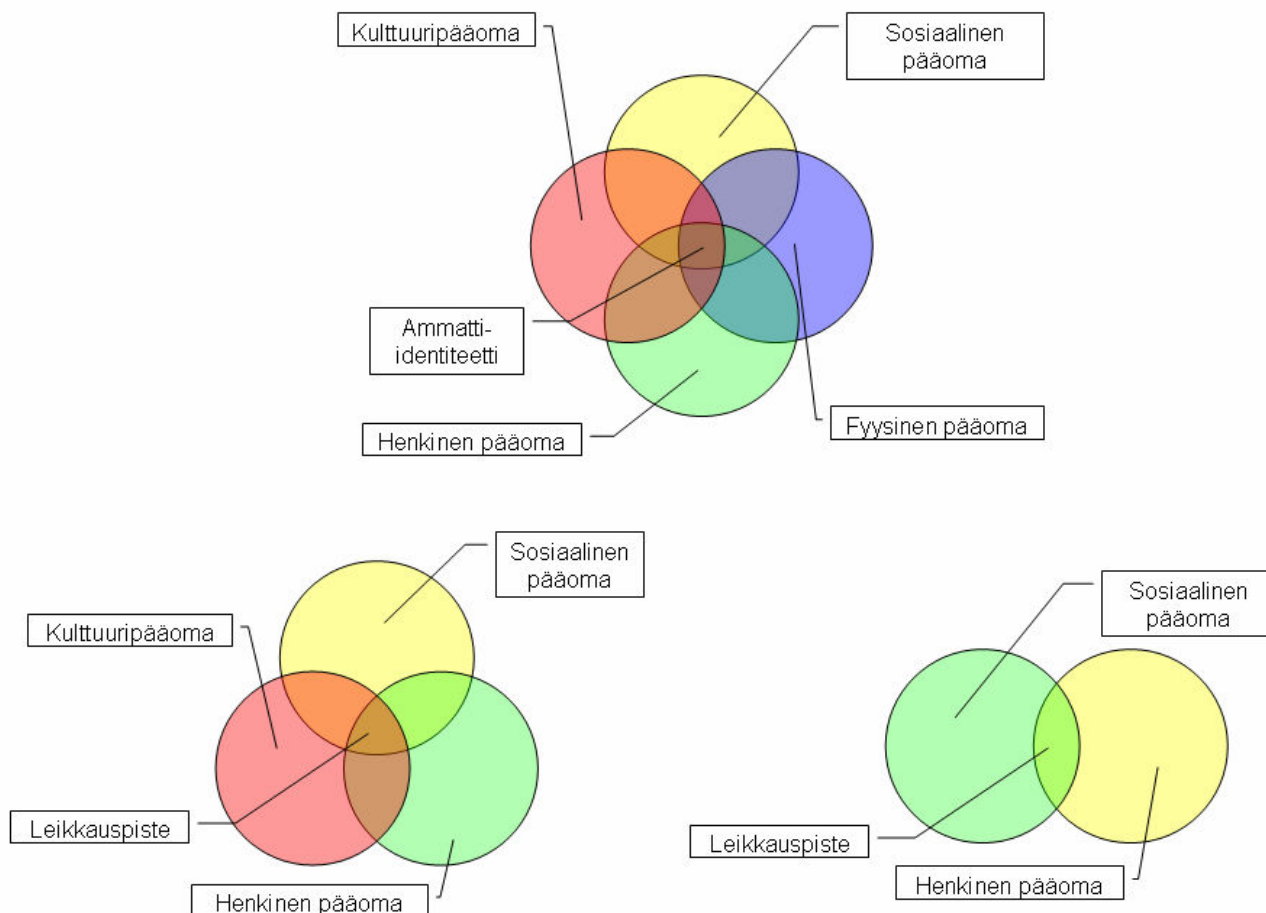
Kulttuuripääoma

Sosiaalinen pääoma

Ammatti-identiteetti

Henkinen pääoma

Fyysinen pääoma

Sosiaalinen pääoma

Kulttuuripääoma

Leikkauspiste

Henkinen pääoma

Sosiaalinen pääoma

Leikkauspiste

Henkinen pääoma